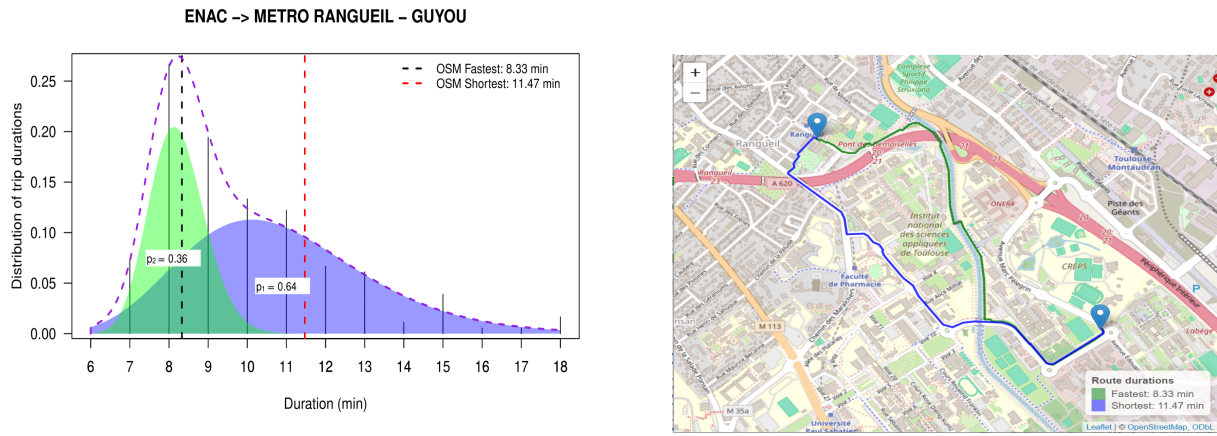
ENAC –> METRO RANGUEIL – GUYOU

OSM Fastest: 8.33 min
OSM Shortest: 11.47 min

Distribution of trip durations

0.00
0.05
0.10
0.15
0.20
0.25

$p_2 = 0.36$
$p_1 = 0.64$

6 7 8 9 10 11 12 13 14 15 16 17 18

Duration (min)

+
−

Rangueil
Pont des Demoiselles
Rangueil
A 620
Institut national des sciences appliquées de Toulouse
ONERA
Faculté de Pharmacie
CREPS
Piste des Géants
Toulouse-Montaudran
Périphérique Intérieur
Labège
M 113
M 35a
Université Paul Sabatier

Route durations
Fastest: 8.33 min
Shortest: 11.47 min

Leaflet | © OpenStreetMap, ODbL